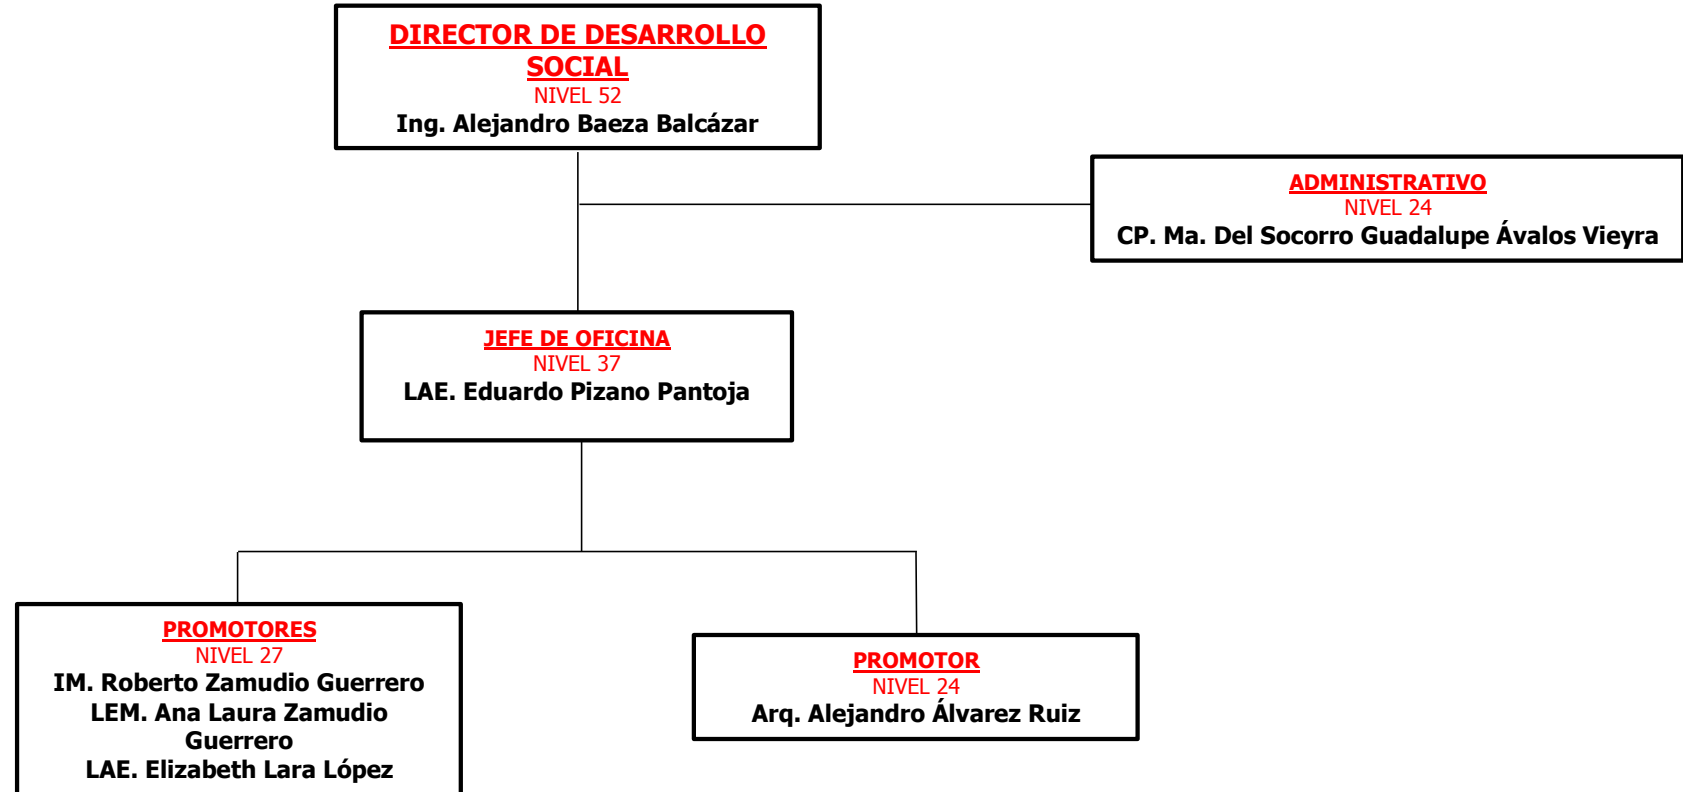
DIRECTOR DE DESARROLLO SOCIAL
NIVEL 52
Ing. Alejandro Baeza Balcázar

ADMINISTRATIVO
NIVEL 24
CP. Ma. Del Socorro Guadalupe Ávalos Vieyra

JEFE DE OFICINA
NIVEL 37
LAE. Eduardo Pizano Pantoja

PROMOTORES
NIVEL 27
IM. Roberto Zamudio Guerrero
LEM. Ana Laura Zamudio Guerrero
LAE. Elizabeth Lara López

PROMOTOR
NIVEL 24
Arq. Alejandro Álvarez Ruiz